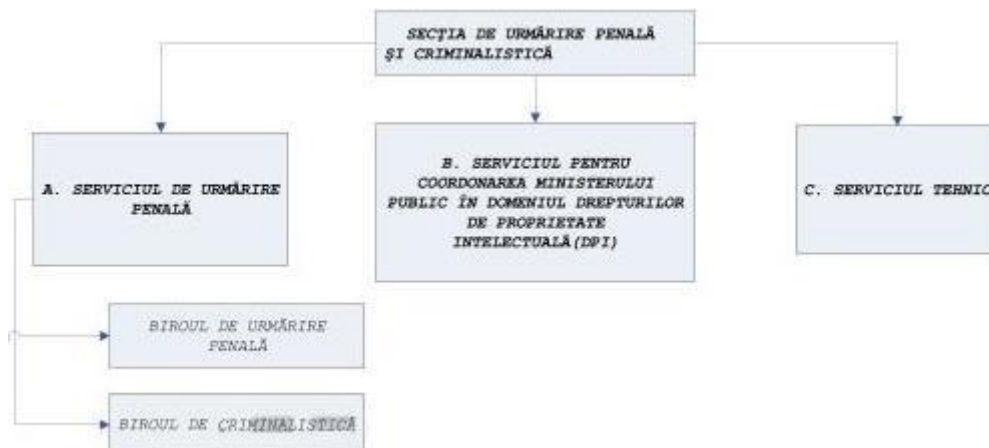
SECȚIA DE URMĂRIRE PENALĂ ȘI CRIMINALISTICĂ

A. SERVICIUL DE URMĂRIRE PENALĂ

B. SERVICIUL PENTRU COORDONAREA MINISTERULUI PUBLIC ÎN DOMENIUL DREPTURILOR DE PROPRIETATE INTELECTUALĂ(DPI)

C. SERVICIUL TEHNIC

BIROUL DE URMĂRIRE PENALĂ

BIROUL DE CRIMINALISTICĂ